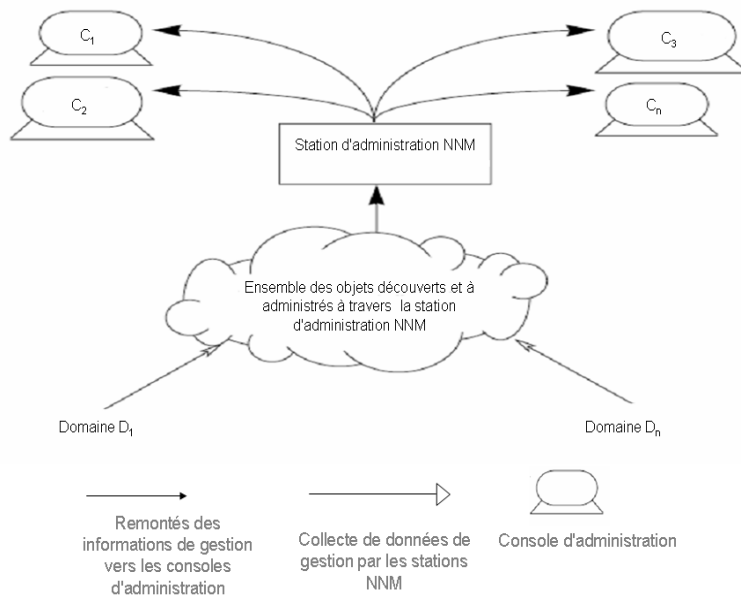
$C_1$

$C_3$

$C_2$

$C_n$

Station d'administration NNM

Ensemble des objets découverts et à administrés à travers la station d'administration NNM

Domaine $D_1$

Domaine $D_n$

Remontés des informations de gestion vers les consoles d'administration

Collecte de données de gestion par les stations NNM

Console d'administration